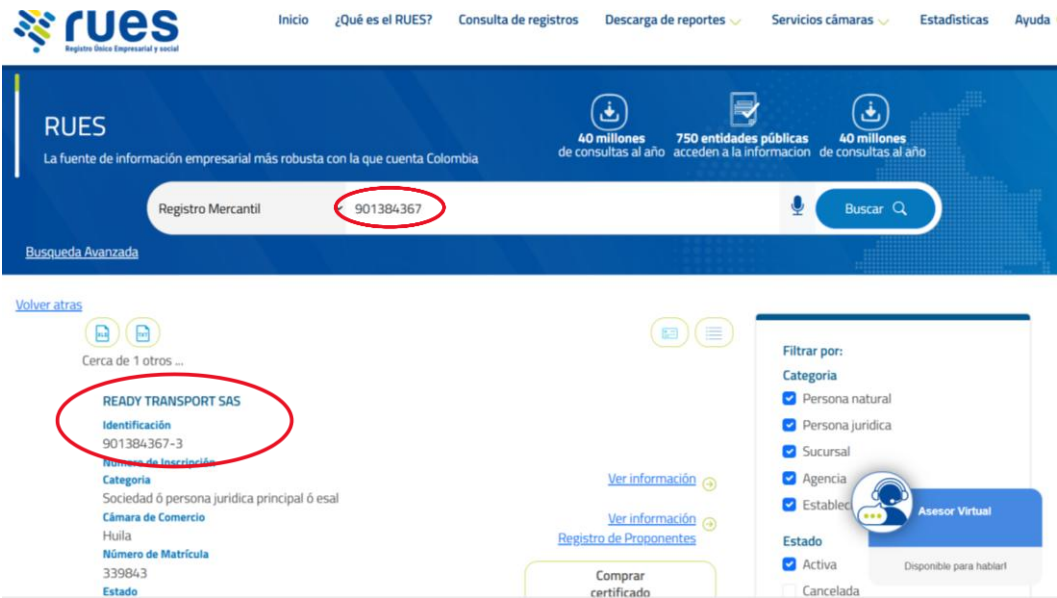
rues
Registro Único Empresarial y social

Inicio ¿Qué es el RUES? Consulta de registros Descarga de reportes Servicios cámaras Estadísticas Ayuda

RUES
La fuente de información empresarial más robusta con la que cuenta Colombia

40 millones de consultas al año
750 entidades públicas acceden a la informacion
40 millones de consultas al año

Registro Mercantil 901384367 Buscar

Busqueda Avanzada

Volver atras

XLS TXT

Cerca de 1 otros ...

READY TRANSPORT SAS
Identificación
901384367-3
Número de Inscripción
Categoria
Sociedad ó persona juridica principal ó esal
Cámara de Comercio
Huila
Número de Matrícula
339843
Estado

Ver información
Ver información
Registro de Proponentes

Comprar certificado

Filtrar por:
Categoria
Persona natural
Persona juridica
Sucursal
Agencia
Establec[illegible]
Estado
Activa
Cancelada

Asesor Virtual
Disponible para hablar!